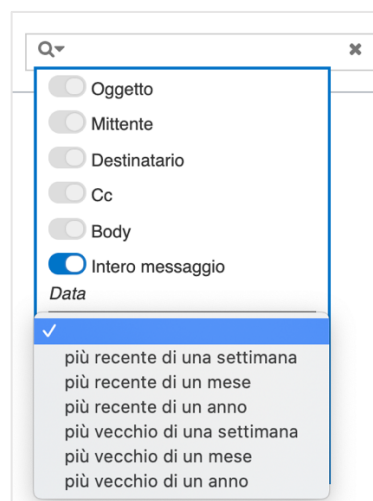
Oggetto
Mittente
Destinatario
Cc
Body
Intero messaggio
Data
✓
più recente di una settimana
più recente di un mese
più recente di un anno
più vecchio di una settimana
più vecchio di un mese
più vecchio di un anno